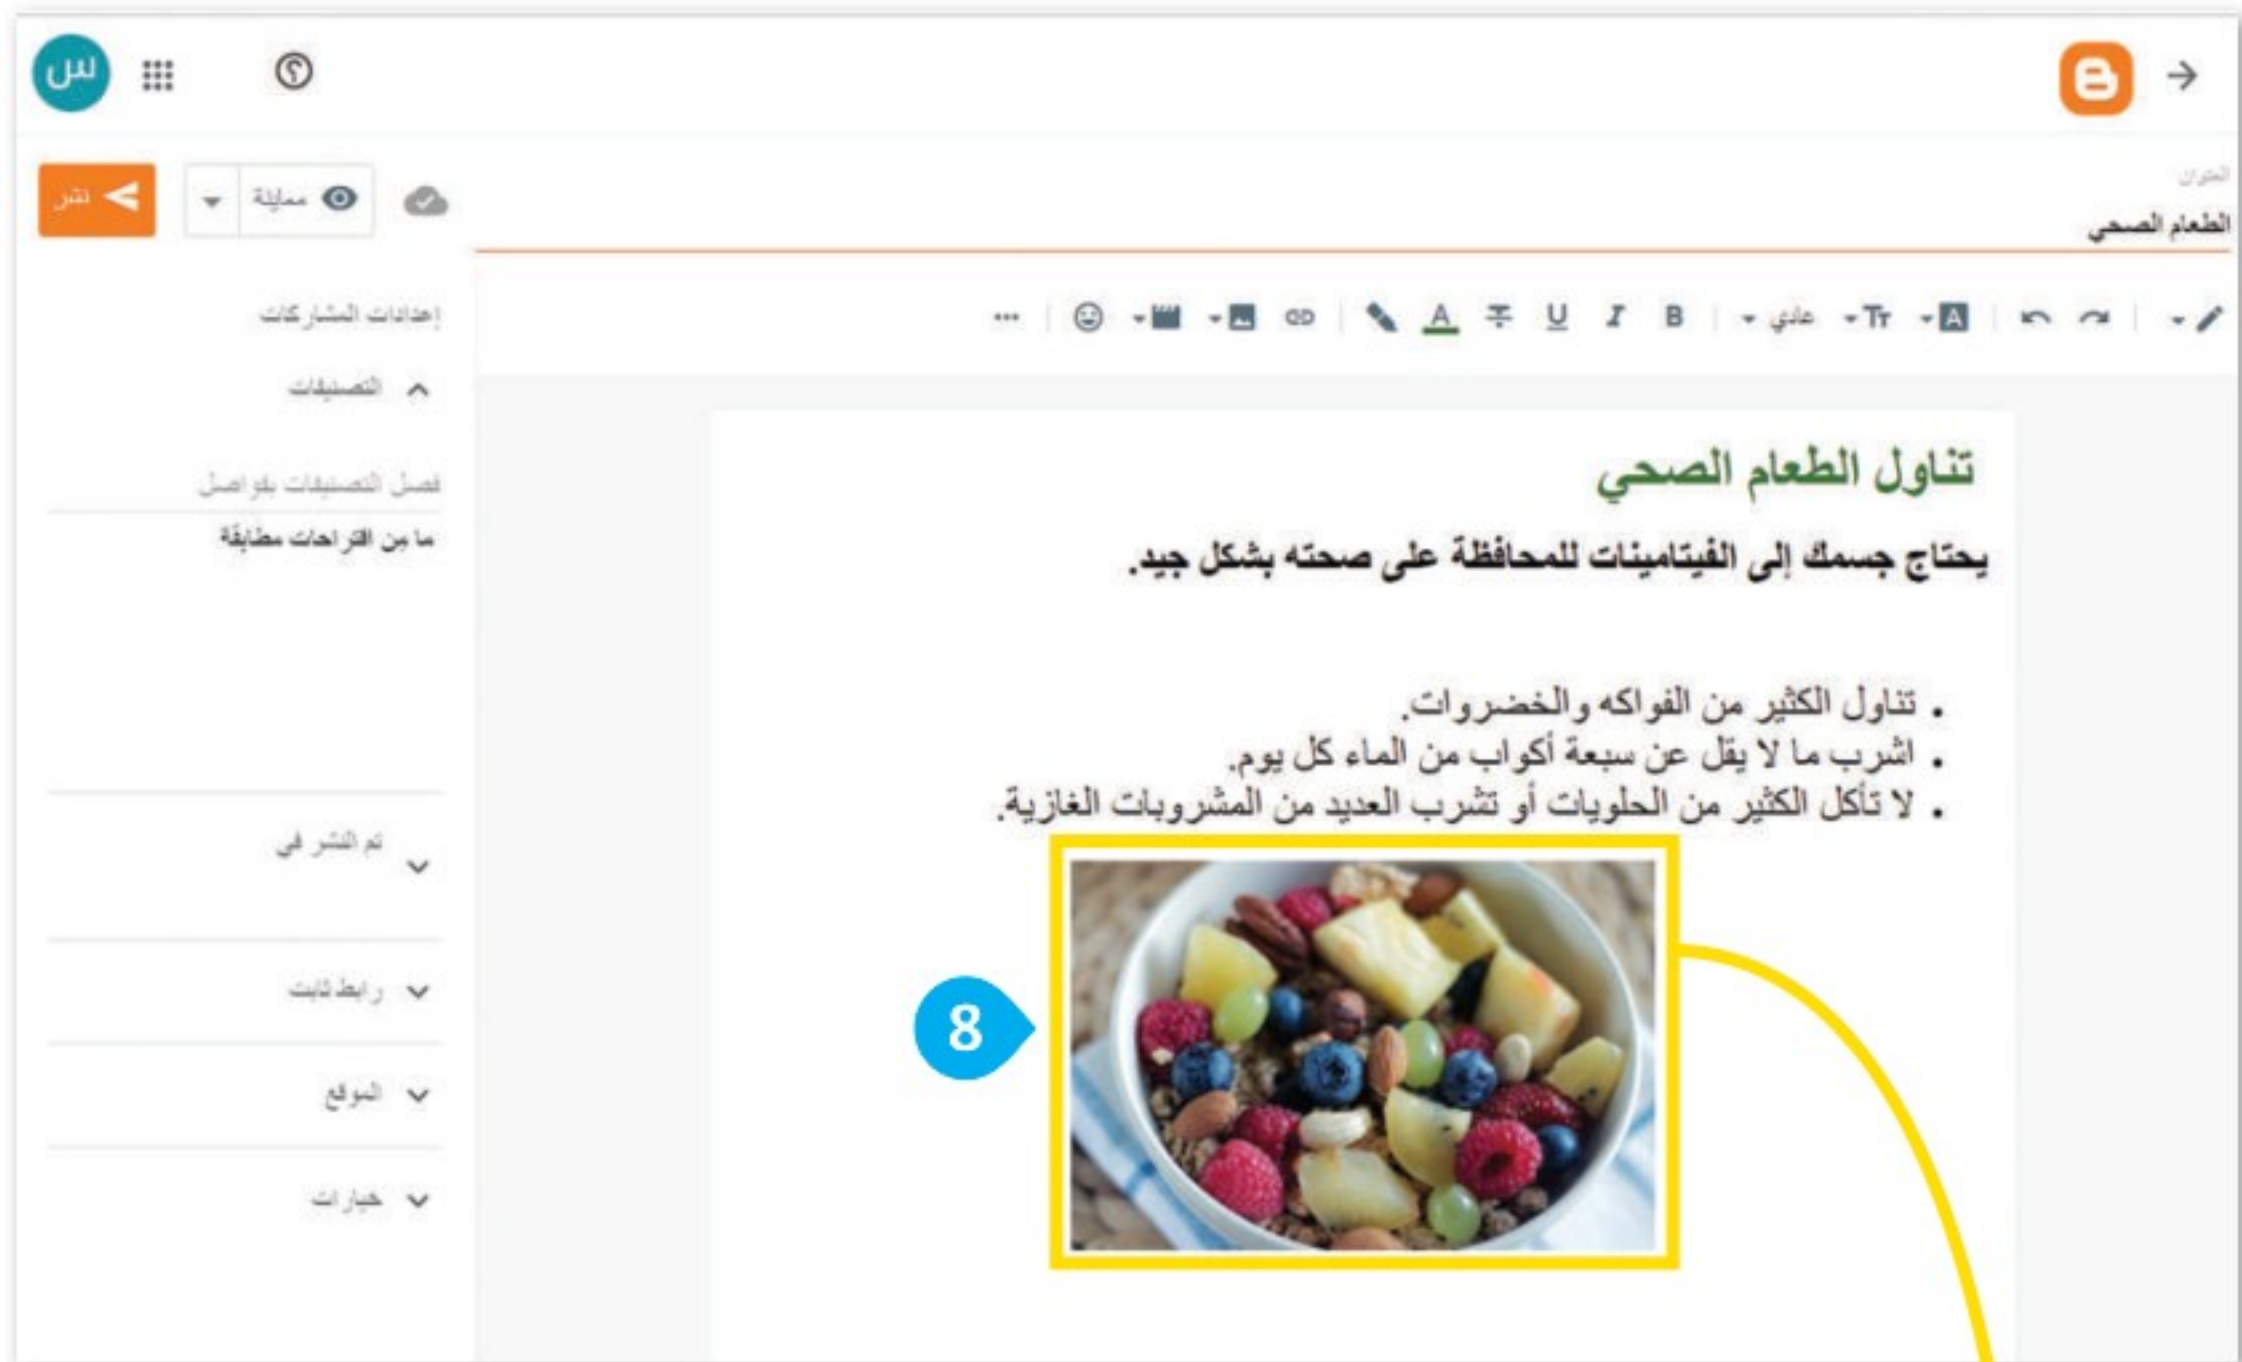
س

العنوان
الطعام الصحي

معاينة
نشر

عادي

إعدادات المشاركات
التصنيفات
فصل التصنيفات بفواصل
ما من اقتراحات مطابقة

تم النشر في
رابط ثابت
الموقع
خيارات

تناول الطعام الصحي

يحتاج جسمك إلى الفيتامينات للمحافظة على صحته بشكل جيد.

• تناول الكثير من الفواكه والخضروات.
• اشرب ما لا يقل عن سبعة أكواب من الماء كل يوم.
• لا تأكل الكثير من الحلويات أو تشرب العديد من المشروبات الغازية.

8